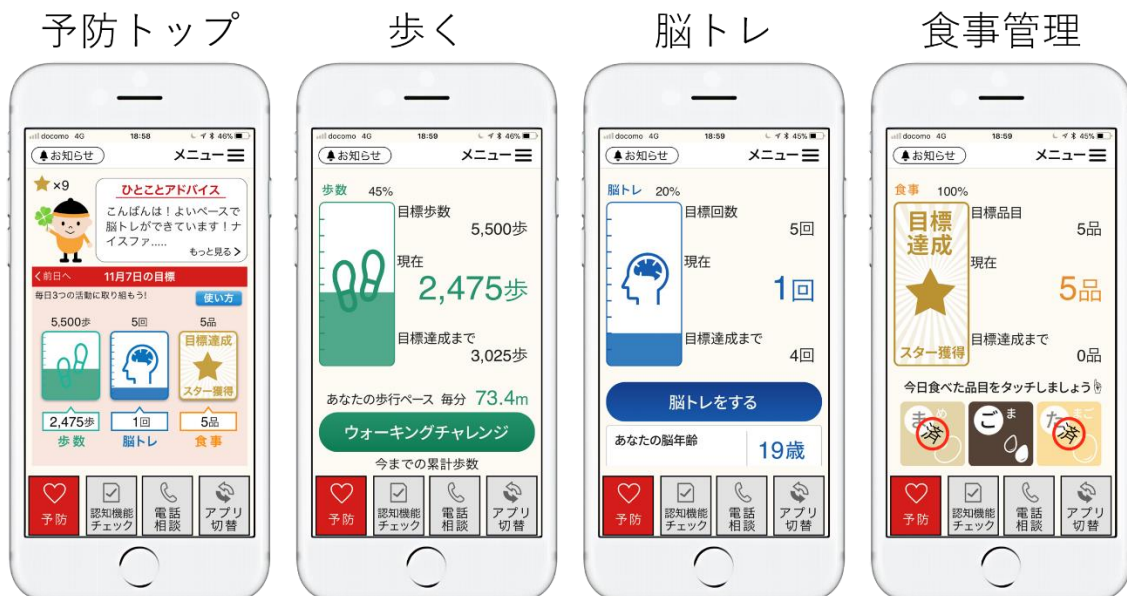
予防トップ

docomo 4G 18:58 46%

お知らせ メニュー

×9

ひとことアドバイス

こんばんは！よいペースで脳トレができています！ナイスファ.....

もっと見る

前日へ 11月7日の目標

毎日3つの活動に取り組もう！

使い方

5,500歩 5回 5品

目標達成 スター獲得

2,475歩 1回 5品

歩数 脳トレ 食事

予防 認知機能チェック 電話相談 アプリ切替

歩く

docomo 4G 18:59 46%

お知らせ メニュー

歩数 45%

目標歩数 5,500歩

現在 2,475歩

目標達成まで 3,025歩

あなたの歩行ペース 毎分 73.4m

ウォーキングチャレンジ

今までの累計歩数

予防 認知機能チェック 電話相談 アプリ切替

脳トレ

docomo 4G 18:59 45%

お知らせ メニュー

脳トレ 20%

目標回数 5回

現在 1回

目標達成まで 4回

脳トレをする

あなたの脳年齢 19歳

予防 認知機能チェック 電話相談 アプリ切替

食事管理

docomo 4G 18:59 45%

お知らせ メニュー

食事 100%

目標達成 スター獲得

目標品目 5品

現在 5品

目標達成まで 0品

今日食べた品目をタッチしましょう

ま め 済 ご ま た ご 済

予防 認知機能チェック 電話相談 アプリ切替